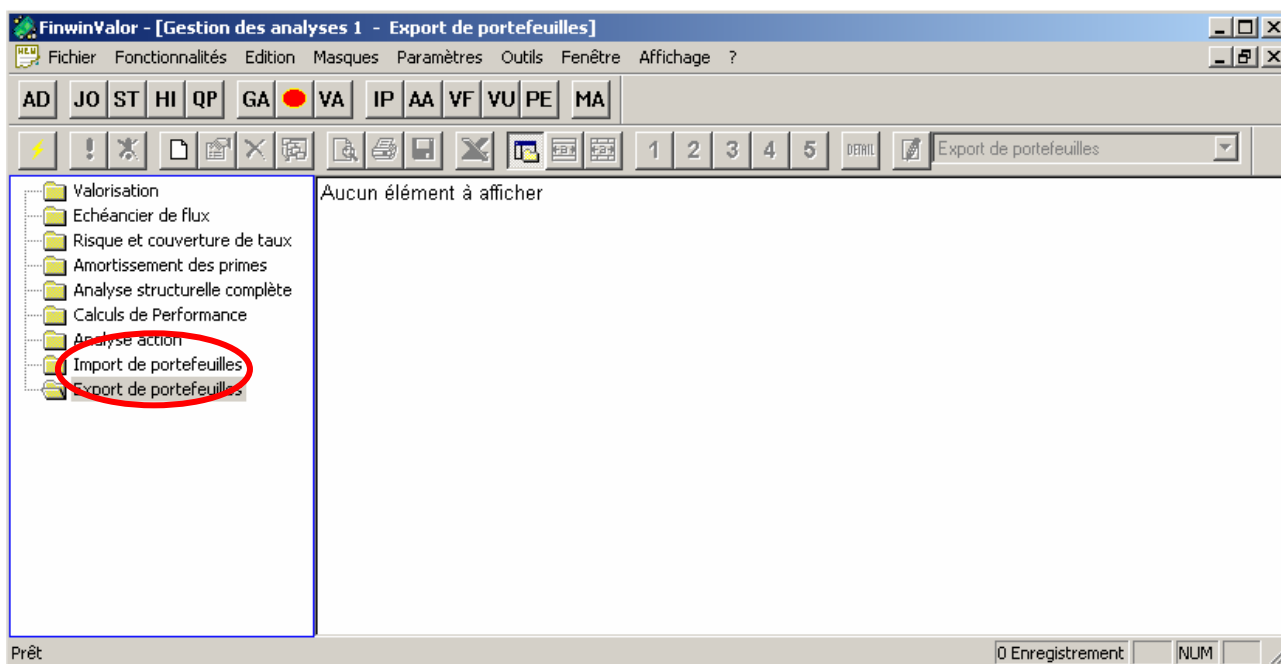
FinwinValor - [Gestion des analyses 1 - Export de portefeuilles]

Fichier Fonctionnalités Edition Masques Paramètres Outils Fenêtre Affichage ?

AD JO ST HI QP GA VA IP AA VF VU PE MA

1 2 3 4 5 DETAIL Export de portefeuilles

Valorisation
Echéancier de flux
Risque et couverture de taux
Amortissement des primes
Analyse structurelle complète
Calculs de Performance
Analyse action
Import de portefeuilles
Export de portefeuilles

Aucun élément à afficher

Prêt

0 Enregistrement NUM